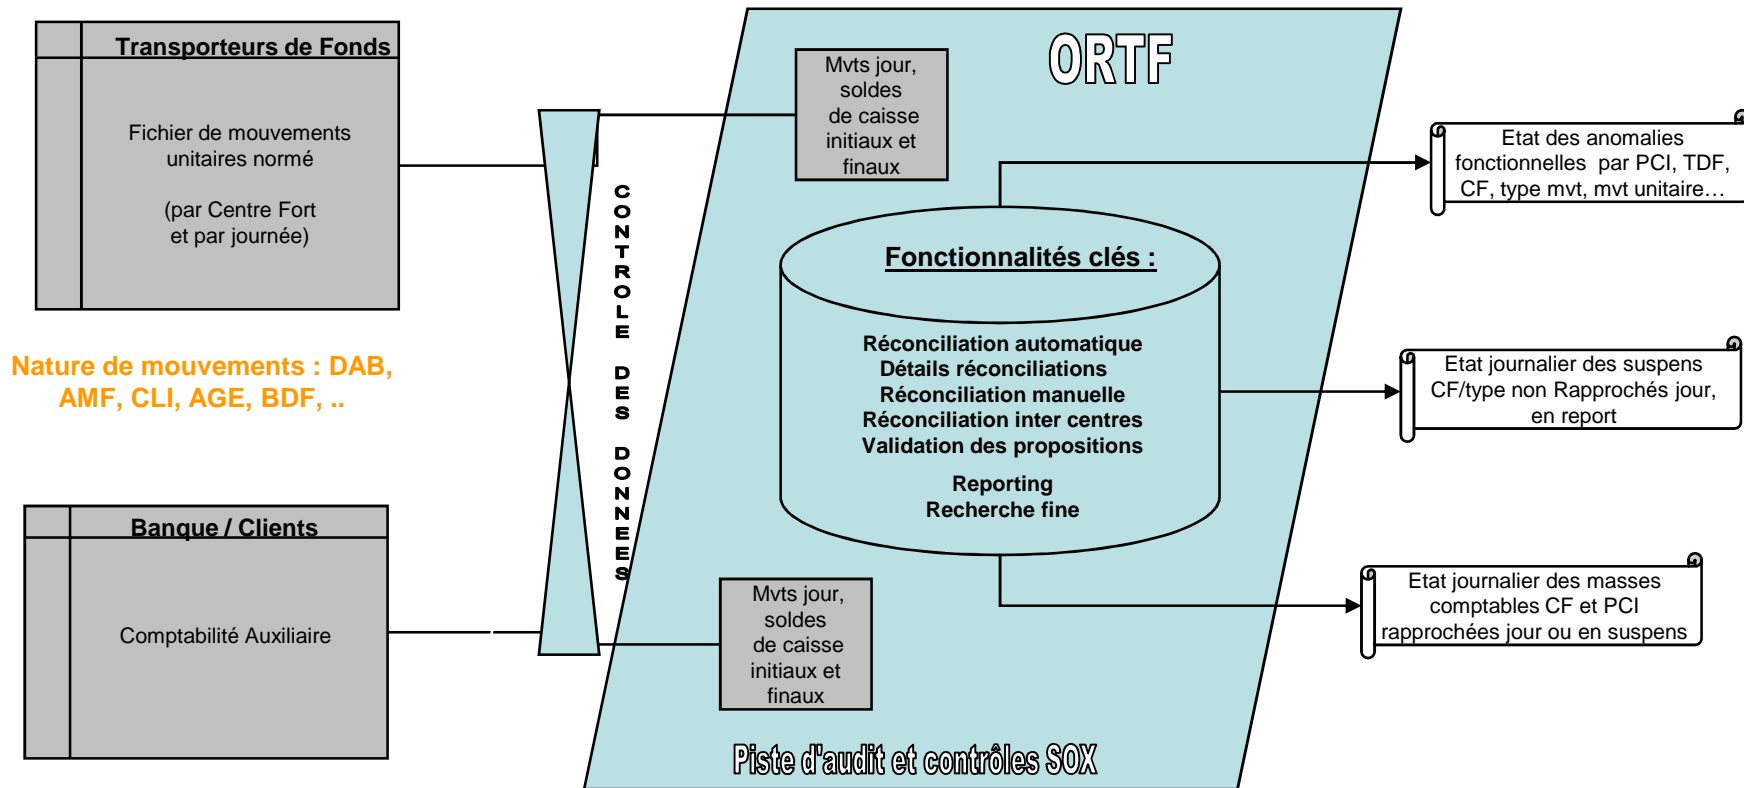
Transporteurs de Fonds

Fichier de mouvements unitaires normé

(par Centre Fort et par journée)

Nature de mouvements : DAB, AMF, CLI, AGE, BDF, ..

Banque / Clients

Comptabilité Auxiliaire

CONTROLE DES DONNEES

Mvts jour, soldes de caisse initiaux et finaux

ORTF

Fonctionnalités clés :

Réconciliation automatique
Détails réconciliations
Réconciliation manuelle
Réconciliation inter centres
Validation des propositions

Reporting
Recherche fine

Mvts jour, soldes de caisse initiaux et finaux

Piste d'audit et contrôles SOX

Etat des anomalies fonctionnelles par PCI, TDF, CF, type mvt, mvt unitaire…

Etat journalier des suspens CF/type non Rapprochés jour, en report

Etat journalier des masses comptables CF et PCI rapprochées jour ou en suspens